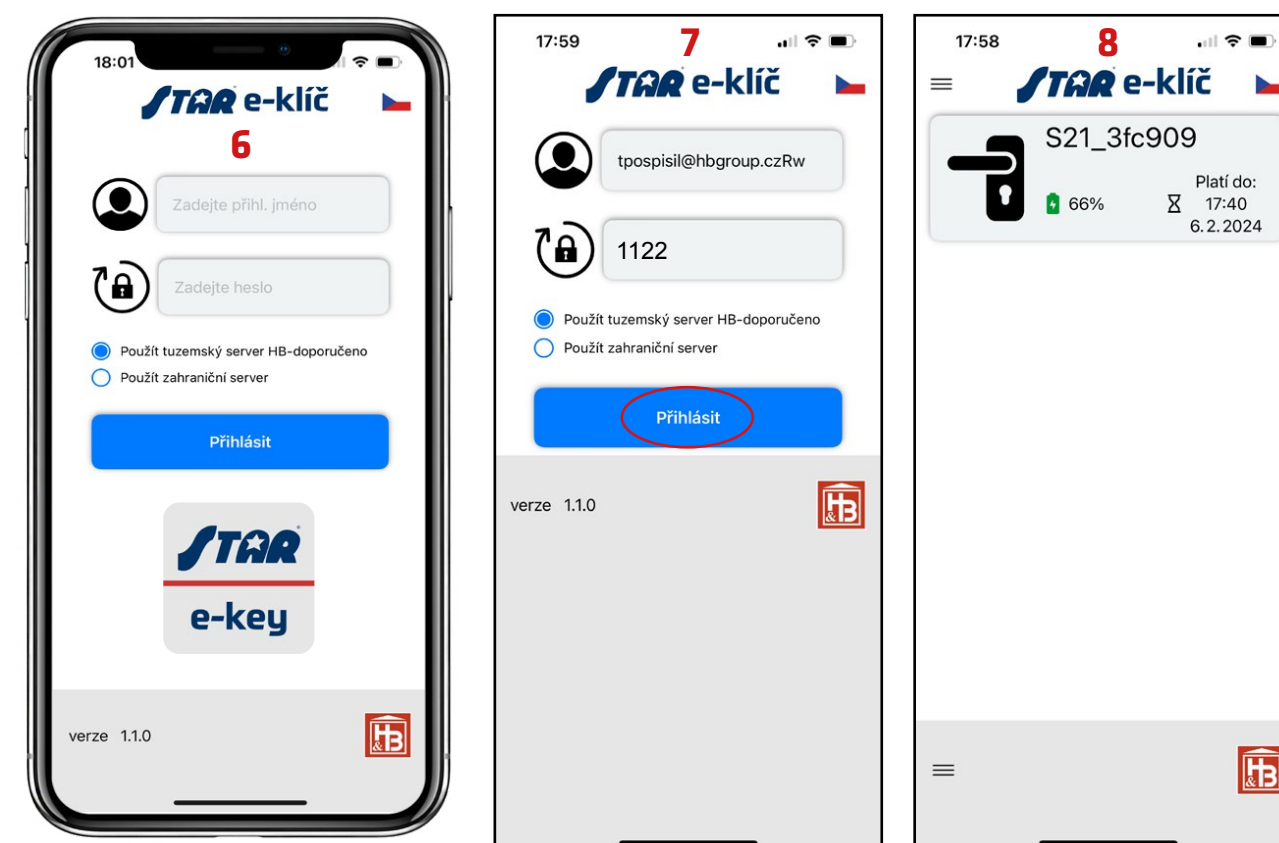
18:01

STAR e-klíč

6

Zadejte přihl. jméno

Zadejte heslo

Použít tuzemský server HB-doporučeno

Použít zahraniční server

Přihlásit

STAR

e-key

verze 1.1.0

H&B

17:59

7

STAR e-klíč

tpospisil@hbgroup.czRw

1122

Použít tuzemský server HB-doporučeno

Použít zahraniční server

Přihlásit

verze 1.1.0

H&B

17:58

8

STAR e-klíč

S21_3fc909

66%

Platí do: 17:40 6. 2. 2024

H&B